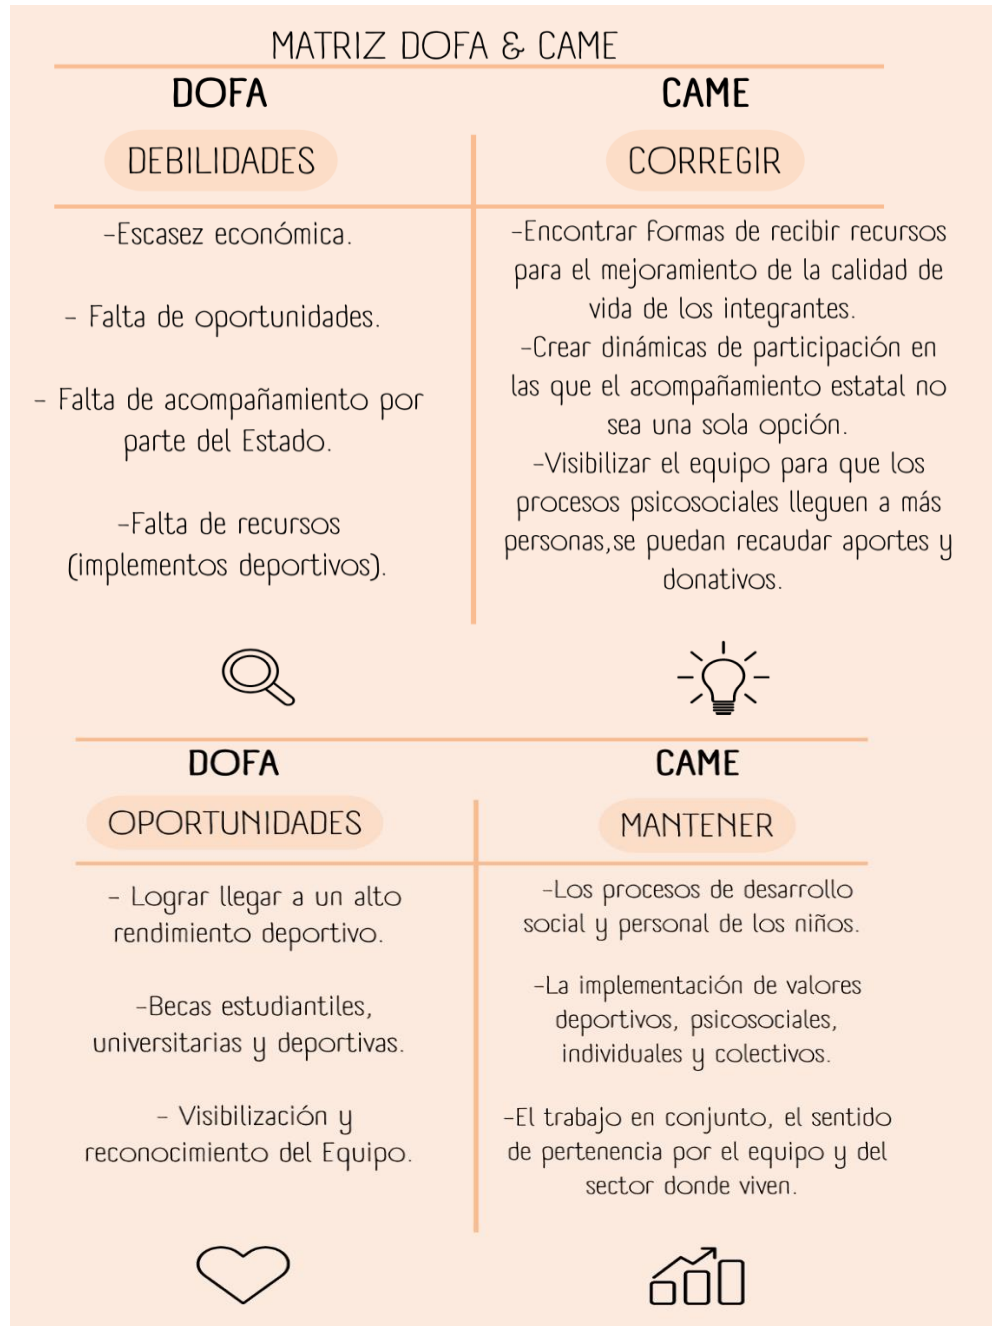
MATRIZ DOFA & CAME

DOFA

DEBILIDADES

-Escasez económica.

- Falta de oportunidades.

- Falta de acompañamiento por parte del Estado.

-Falta de recursos (implementos deportivos).

CAME

CORREGIR

-Encontrar formas de recibir recursos para el mejoramiento de la calidad de vida de los integrantes.
-Crear dinámicas de participación en las que el acompañamiento estatal no sea una sola opción.
-Visibilizar el equipo para que los procesos psicosociales lleguen a más personas,se puedan recaudar aportes y donativos.

DOFA

OPORTUNIDADES

- Lograr llegar a un alto rendimiento deportivo.

-Becas estudiantiles, universitarias y deportivas.

- Visibilización y reconocimiento del Equipo.

CAME

MANTENER

-Los procesos de desarrollo social y personal de los niños.

-La implementación de valores deportivos, psicosociales, individuales y colectivos.

-El trabajo en conjunto, el sentido de pertenencia por el equipo y del sector donde viven.